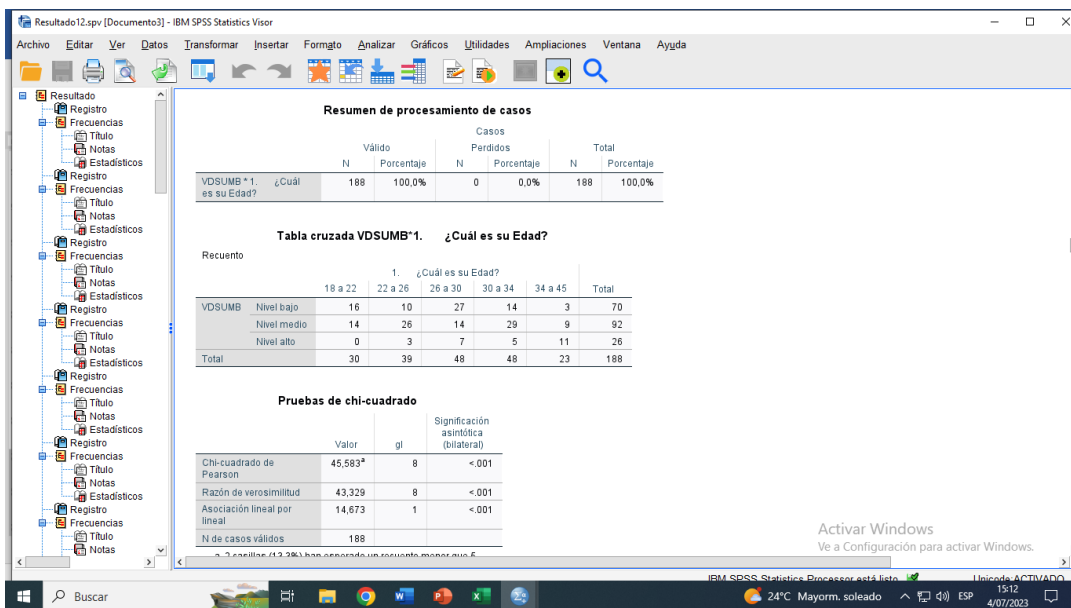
Resultado12.spv [Documento3] - IBM SPSS Statistics Visor

Archivo Editar Ver Datos Transformar Insertar Formato Analizar Gráficos Utilidades Ampliaciones Ventana Ayuda

Resultado
Registro
Frecuencias
Título
Notas
Estadísticos
Registro
Frecuencias
Título
Notas
Estadísticos
Registro
Frecuencias
Título
Notas
Estadísticos
Registro
Frecuencias
Título
Notas
Estadísticos
Registro
Frecuencias
Título
Notas
Estadísticos
Registro
Frecuencias
Título
Notas
Estadísticos
Registro
Frecuencias
Título
Notas

Resumen de procesamiento de casos

| | Casos | | | | | |
|---|---|---|---|---|---|---|
| | Válido | | Perdidos | | Total | |
| | N | Porcentaje | N | Porcentaje | N | Porcentaje |
| VDSUMB * 1. ¿Cuál es su Edad? | 188 | 100,0% | 0 | 0,0% | 188 | 100,0% |

Tabla cruzada VDSUMB*1. ¿Cuál es su Edad?

Recuento

| | | 1. ¿Cuál es su Edad? | | | | | |
|---|---|---|---|---|---|---|---|
| | | 18 a 22 | 22 a 26 | 26 a 30 | 30 a 34 | 34 a 45 | Total |
| VDSUMB | Nivel bajo | 16 | 10 | 27 | 14 | 3 | 70 |
| | Nivel medio | 14 | 26 | 14 | 29 | 9 | 92 |
| | Nivel alto | 0 | 3 | 7 | 5 | 11 | 26 |
| Total | | 30 | 39 | 48 | 48 | 23 | 188 |

Pruebas de chi-cuadrado

| | Valor | gl | Significación asintótica (bilateral) |
|---|---|---|---|
| Chi-cuadrado de Pearson | 45,583$^a$ | 8 | <,001 |
| Razón de verosimilitud | 43,329 | 8 | <,001 |
| Asociación lineal por lineal | 14,673 | 1 | <,001 |
| N de casos válidos | 188 | | |

a. 2 casillas (13,3%) han esperado un recuento menor que 5. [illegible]

Activar Windows
Ve a Configuración para activar Windows.

IBM SPSS Statistics Processor está listo
Unicode:ACTIVADO

Buscar
24°C Mayorm. soleado ESP 15:12 4/07/2023